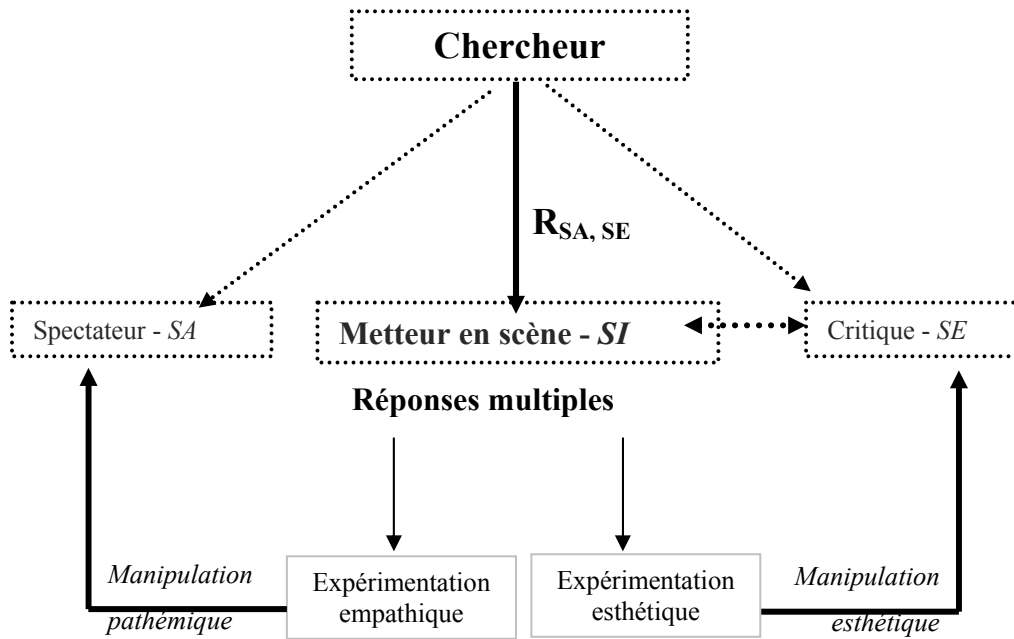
Chercheur

$R_{SA, SE}$

Spectateur - *SA*

Metteur en scène - *SI*

Critique - *SE*

Réponses multiples

*Manipulation pathémique*

Expérimentation empathique

Expérimentation esthétique

*Manipulation esthétique*